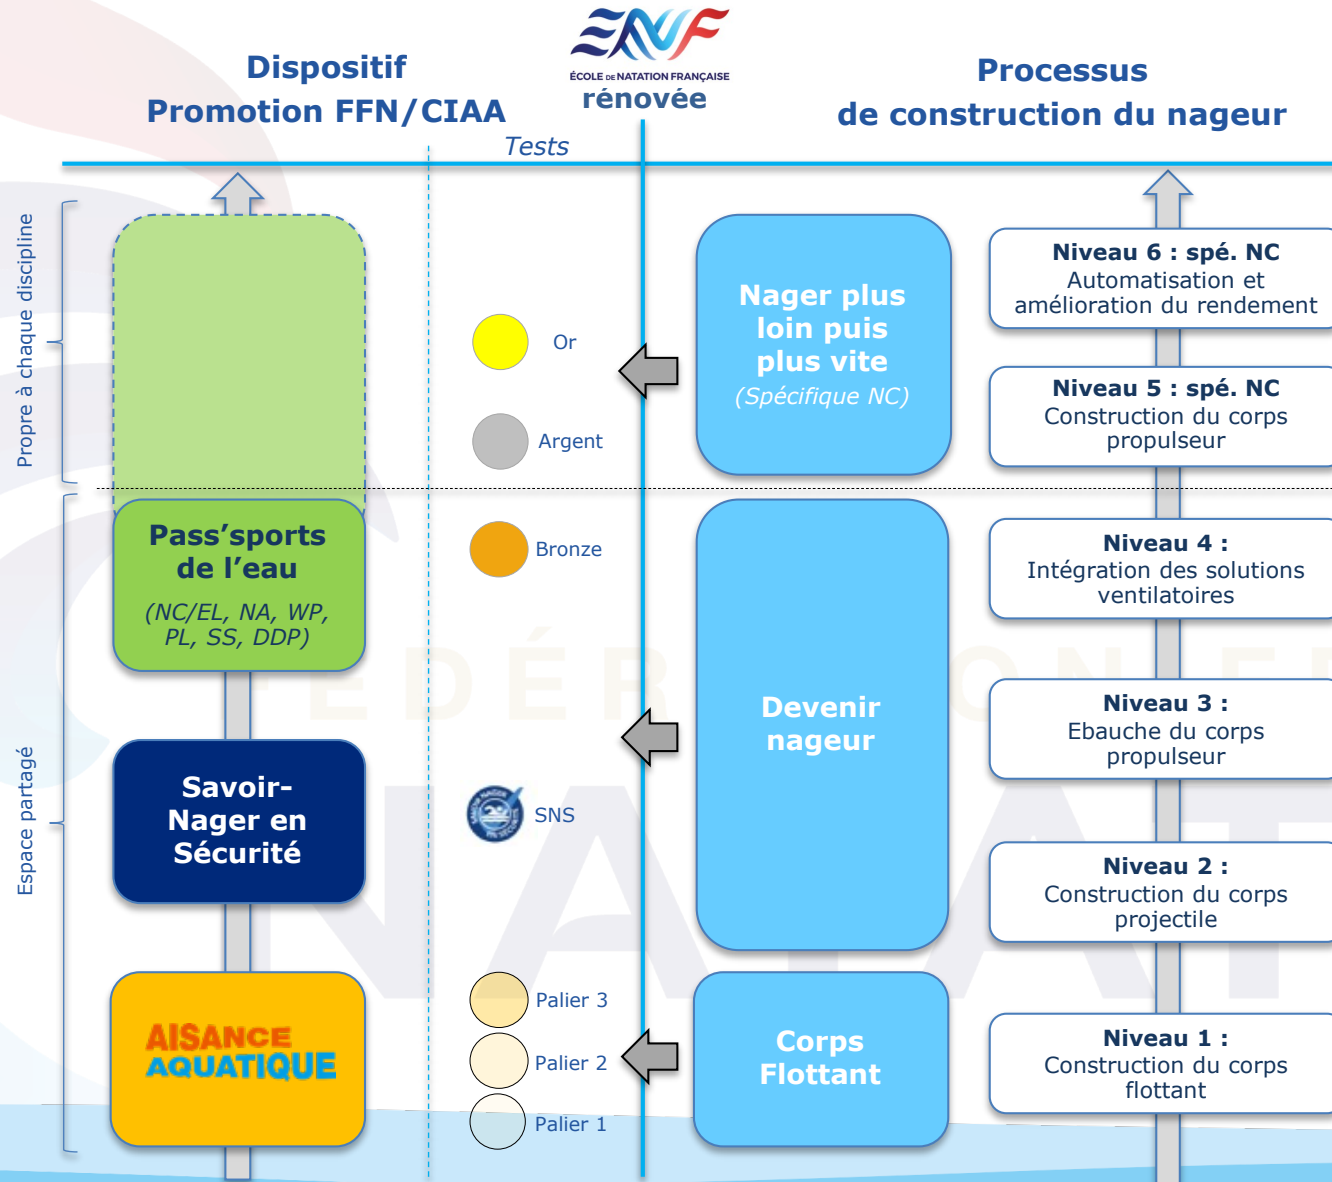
Dispositif
Promotion FFN/CIAA

ÉCOLE DE NATATION FRANÇAISE
rénovée

Processus
de construction du nageur

Tests

Propre à chaque discipline

Espace partagé

Pass'sports de l'eau
(NC/EL, NA, WP, PL, SS, DDP)

Savoir-Nager en Sécurité

AISANCE AQUATIQUE

Or

Argent

Bronze

SNS

Palier 3

Palier 2

Palier 1

Nager plus loin puis plus vite
(Spécifique NC)

Devenir nageur

Corps Flottant

Niveau 6 : spé. NC
Automatisation et amélioration du rendement

Niveau 5 : spé. NC
Construction du corps propulseur

Niveau 4 :
Intégration des solutions ventilatoires

Niveau 3 :
Ebauche du corps propulseur

Niveau 2 :
Construction du corps projectile

Niveau 1 :
Construction du corps flottant